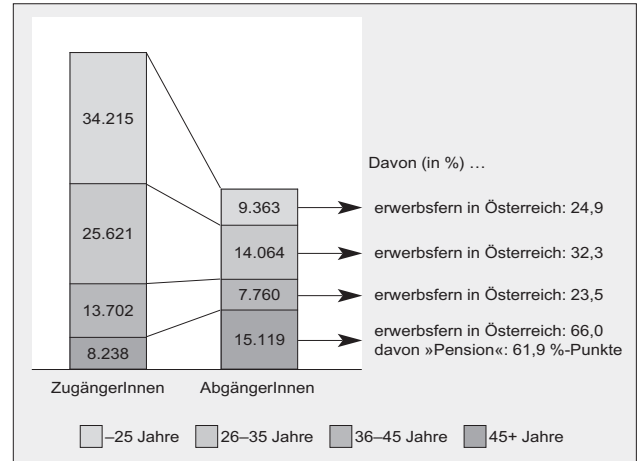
34.215

25.621

13.702

8.238

9.363

14.064

7.760

15.119

Davon (in %) ...

erwerbsfern in Österreich: 24,9

erwerbsfern in Österreich: 32,3

erwerbsfern in Österreich: 23,5

erwerbsfern in Österreich: 66,0
davon »Pension«: 61,9 %-Punkte

ZugängerInnen

AbgängerInnen

–25 Jahre 26–35 Jahre 36–45 Jahre 45+ Jahre